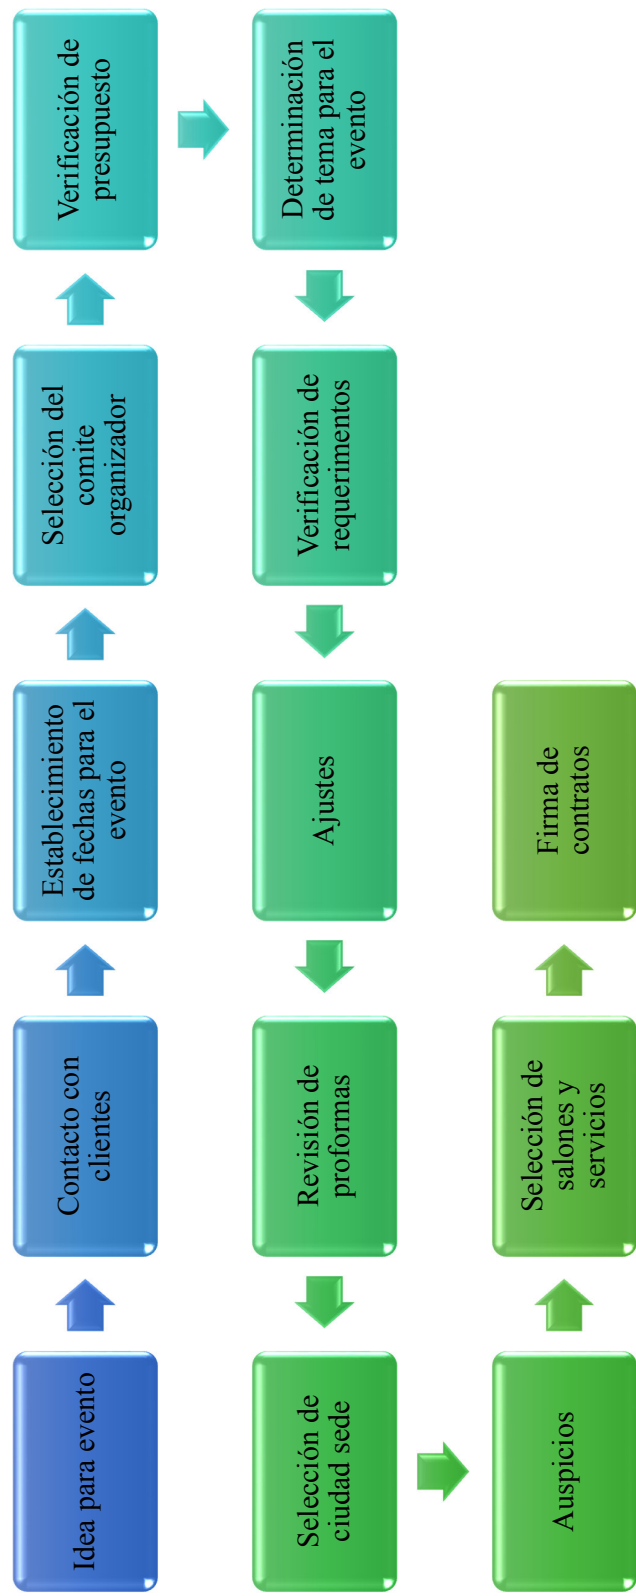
Idea para evento

Contacto con clientes

Establecimiento de fechas para el evento

Selección del comite organizador

Verificación de presupuesto

Determinación de tema para el evento

Verificación de requerimentos

Ajustes

Revisión de proformas

Selección de ciudad sede

Auspicios

Selección de salones y servicios

Firma de contratos